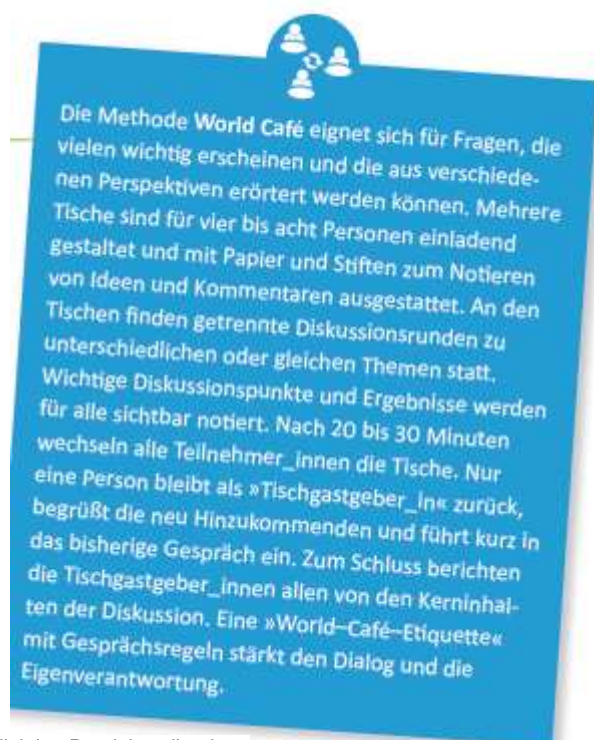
Die Methode **World Café** eignet sich für Fragen, die vielen wichtig erscheinen und die aus verschiedenen Perspektiven erörtert werden können. Mehrere Tische sind für vier bis acht Personen einladend gestaltet und mit Papier und Stiften zum Notieren von Ideen und Kommentaren ausgestattet. An den Tischen finden getrennte Diskussionsrunden zu unterschiedlichen oder gleichen Themen statt. Wichtige Diskussionspunkte und Ergebnisse werden für alle sichtbar notiert. Nach 20 bis 30 Minuten wechseln alle Teilnehmer_innen die Tische. Nur eine Person bleibt als »Tischgastgeber_in« zurück, begrüßt die neu Hinzukommenden und führt kurz in das bisherige Gespräch ein. Zum Schluss berichten die Tischgastgeber_innen allen von den Kerninhalten der Diskussion. Eine »World–Café–Etiquette« mit Gesprächsregeln stärkt den Dialog und die Eigenverantwortung.

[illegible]